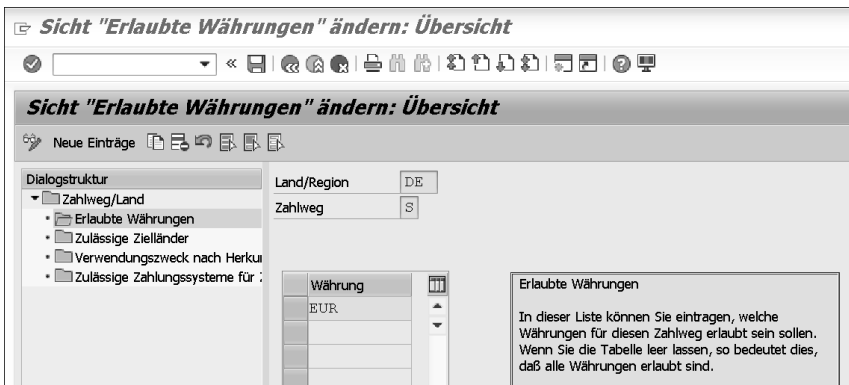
Sicht "Erlaubte Währungen" ändern: Übersicht

«

Sicht "Erlaubte Währungen" ändern: Übersicht

Neue Einträge

Dialogstruktur
Zahlweg/Land
Erlaubte Währungen
Zulässige Zielländer
Verwendungszweck nach Herku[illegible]
Zulässige Zahlungssysteme für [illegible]

Land/Region DE
Zahlweg S

| Währung |
|---|
| EUR |
| |
| |
| |

Erlaubte Währungen

In dieser Liste können Sie eintragen, welche Währungen für diesen Zahlweg erlaubt sein sollen. Wenn Sie die Tabelle leer lassen, so bedeutet dies, daß alle Währungen erlaubt sind.